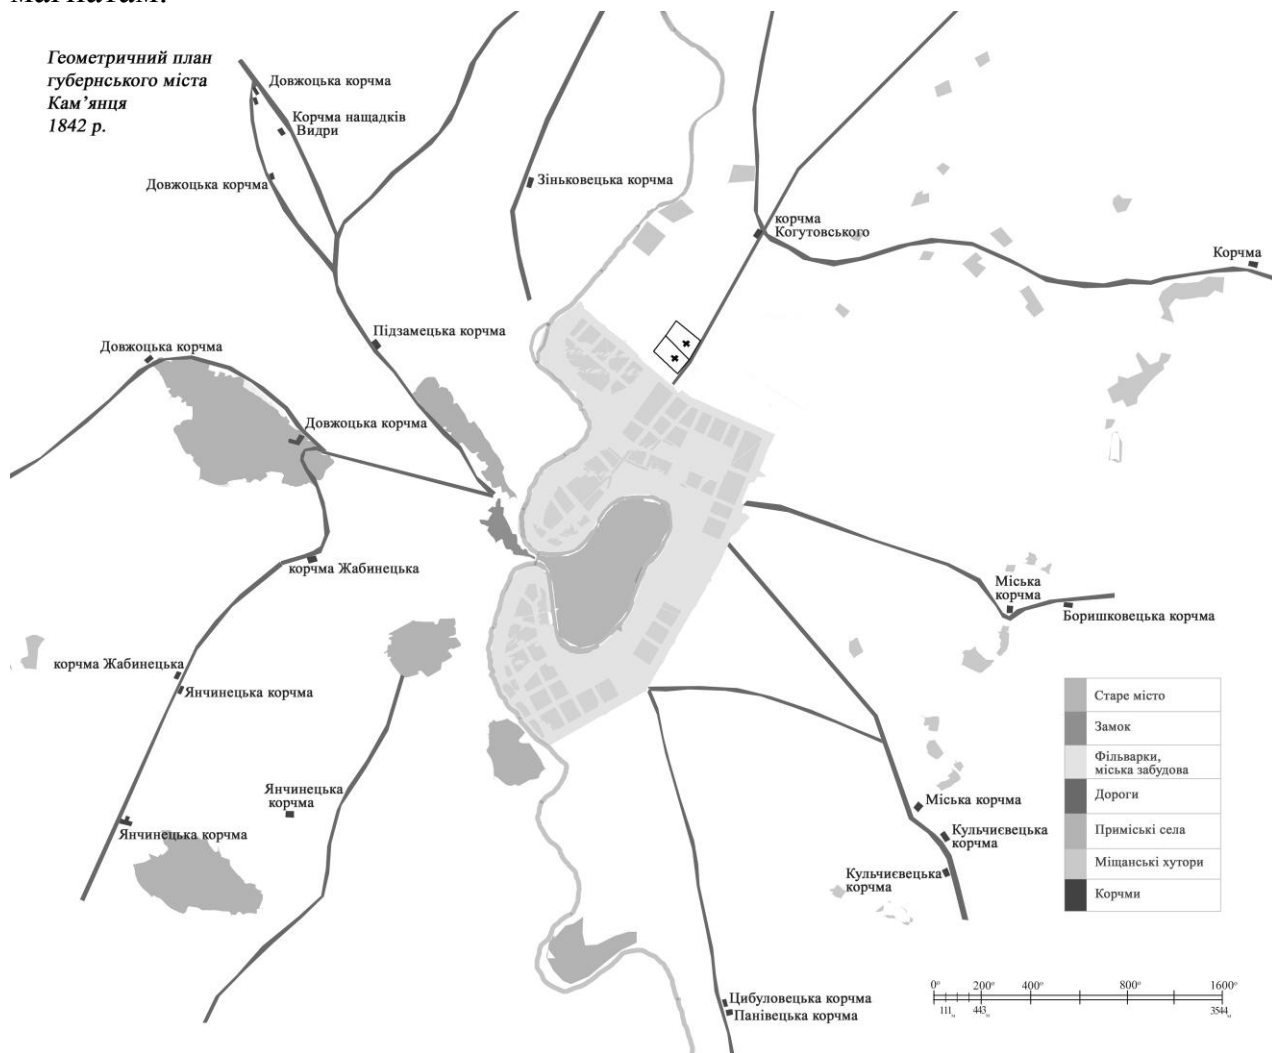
Геометричний план губернського міста Кам'янця 1842 р.

Довжоцька корчма
Корчма нащадків Видри
Довжоцька корчма
Зіньковецька корчма
корчма Когутовського
Корчма
Підзамецька корчма
Довжоцька корчма
Довжоцька корчма
корчма Жабинецька
Міська корчма
Боришковецька корчма
корчма Жабинецька
Янчинецька корчма
Янчинецька корчма
Янчинецька корчма
Міська корчма
Кульчиєвецька корчма
Кульчиєвецька корчма
Цибуловецька корчма
Панівецька корчма

Старе місто
Замок
Фільварки, міська забудова
Дороги
Приміські села
Міщанські хутори
Корчми

0с 200с 400с 800с 1600с
111м 443м 3544м